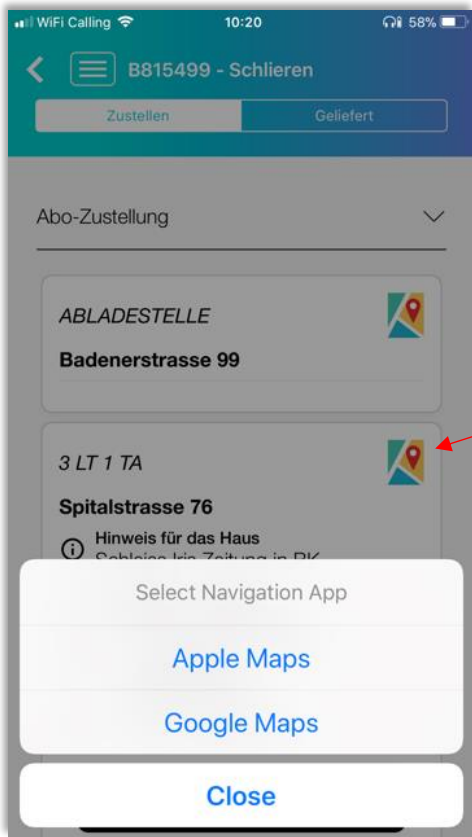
WiFi Calling 10:20 58%

B815499 - Schlieren

Zustellen

Geliefert

Abo-Zustellung

ABLADESTELLE

Badenerstrasse 99

3 LT 1 TA

Spitalstrasse 76

Hinweis für das Haus

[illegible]

Select Navigation App

Apple Maps

Google Maps

Close